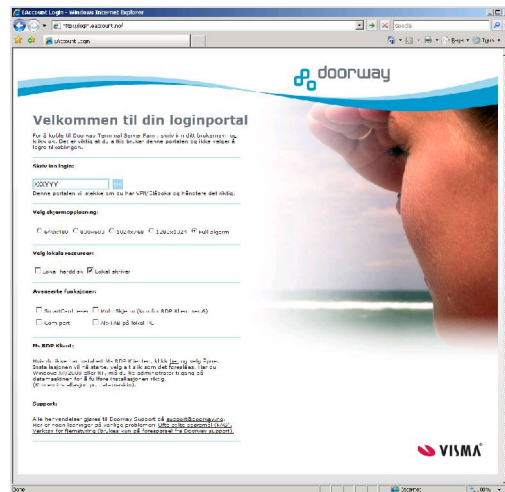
Daccount Login - Windows Internet Explorer

http://login.daccount.no/

Google

daccount.com

doorway

Velkommen til din loginportal

For å koble til Doorway Terminal Server Farm, skriv inn ditt brukernavn og klikk ok. Det er viktig at du, første gang du bruker denne portalen og ikke velger å logge inn.

Skriv inn login:

XXXYYY

OK

Denne portalen vil sjekke om du har VPN/Citrix og håndtere det riktig.

Velg skjermoppløsning:

640x480 800x600 1024x768 1280x1024 Full skjerm

Velg lokale ressurser:

Lokal harddisk Lokal skriver

Avanserte funksjoner:

SmartCard reader Multi-Skjerm (krever RDP klient ver. 6)

Com port Aktiver på lokal PC

MS RDP Klient:

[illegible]

Support:

Alle henvendelser gjøres til Doorway Support på support@doorway.no
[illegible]

VISMA

Done

Internet

100%